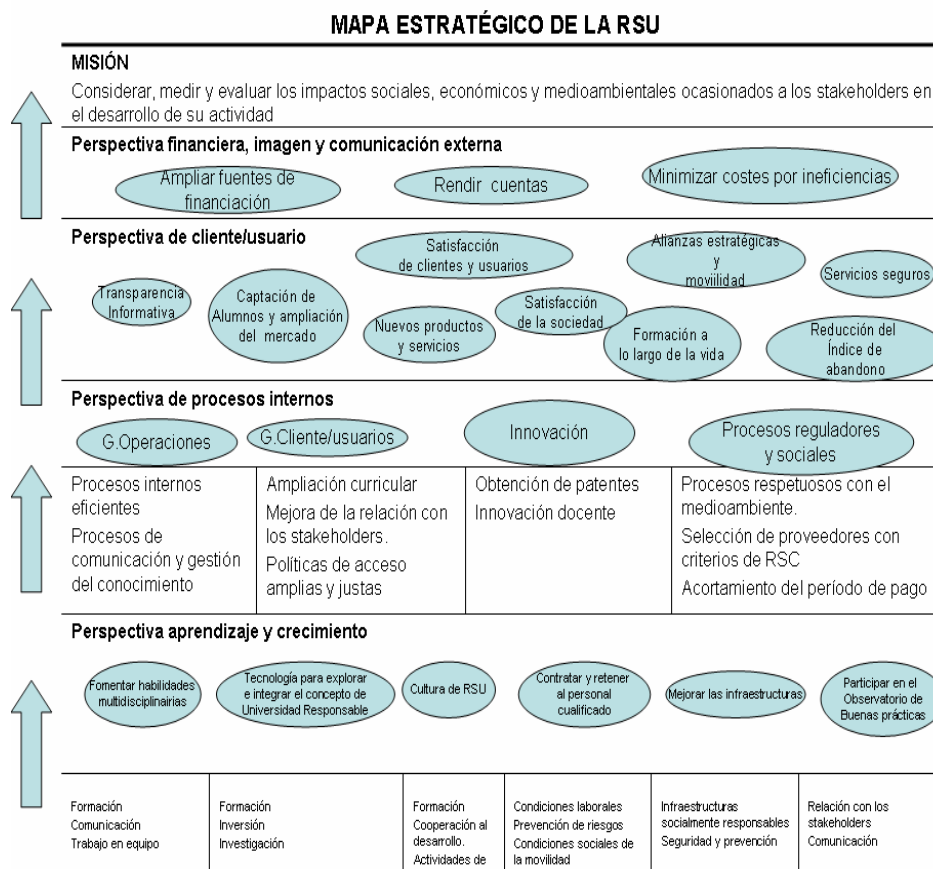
MAPA ESTRATÉGICO DE LA RSU

MISIÓN

Considerar, medir y evaluar los impactos sociales, económicos y medioambientales ocasionados a los stakeholders en el desarrollo de su actividad

Perspectiva financiera, imagen y comunicación externa

Ampliar fuentes de financiación

Rendir cuentas

Minimizar costes por ineficiencias

Perspectiva de cliente/usuario

Satisfacción de clientes y usuarios

Alianzas estratégicas y movilidad

Servicios seguros

Transparencia Informativa

Captación de Alumnos y ampliación del mercado

Satisfacción de la sociedad

Nuevos productos y servicios

Formación a lo largo de la vida

Reducción del Índice de abandono

Perspectiva de procesos internos

G.Operaciones

G.Cliente/usuarios

Innovación

Procesos reguladores y sociales

| Procesos internos eficientes<br>Procesos de comunicación y gestión del conocimiento | Ampliación curricular<br>Mejora de la relación con los stakeholders.<br>Políticas de acceso amplias y justas | Obtención de patentes<br>Innovación docente | Procesos respetuosos con el medioambiente.<br>Selección de proveedores con criterios de RSC<br>Acortamiento del período de pago |
|---|---|---|---|

Perspectiva aprendizaje y crecimiento

Fomentar habilidades multidisciplinairias

Tecnología para explorar e integrar el concepto de Universidad Responsable

Cultura de RSU

Contratar y retener al personal cualificado

Mejorar las infraestructuras

Participar en el Observatorio de Buenas prácticas

| Formación<br>Comunicación<br>Trabajo en equipo | Formación<br>Inversión<br>Investigación | Formación<br>Cooperación al desarrollo.<br>Actividades de | Condiciones laborales<br>Prevención de riesgos<br>Condiciones sociales de la movilidad | Infraestructuras socialmente responsables<br>Seguridad y prevención | Relación con los stakeholders<br>Comunicación |
|---|---|---|---|---|---|